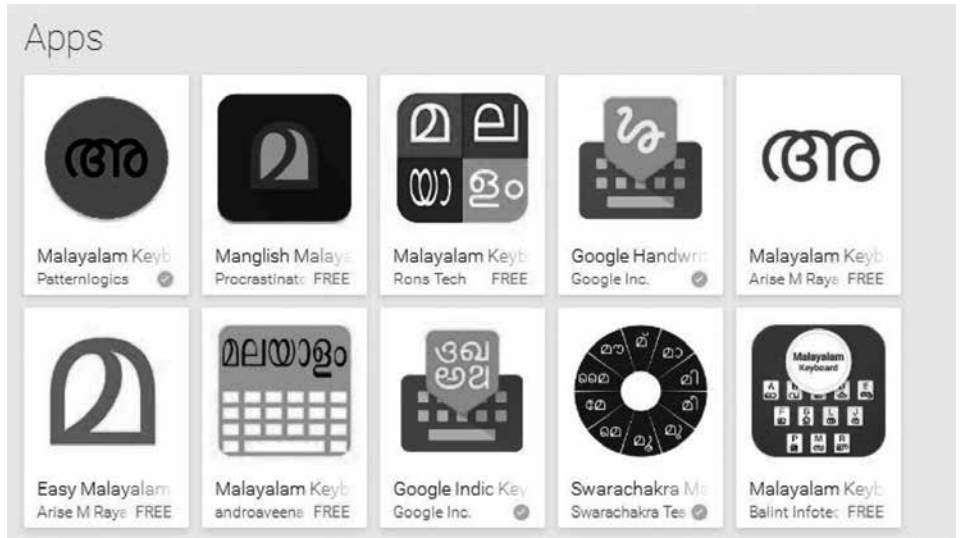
Apps

അ
Malayalam Keyb
Patternlogics

Manglish Malaya
Procrastinato FREE

മ ല
യാ ളം
Malayalam Keyb
Rons Tech FREE

Google Handwri
Google Inc.

അ
Malayalam Keyb
Arise M Raya FREE

Easy Malayalam
Arise M Raya FREE

മലയാളം
Malayalam Keyb
androaveena FREE

ഒഖ
അഝ
Google Indic Key
Google Inc.

മൗ മ് മാ മി മീ മു മൂ മെ മേ മൈ
Swarachakra Ma
Swarachakra Te

Malayalam Keyboard
Malayalam Keyb
Balint Infotec FREE